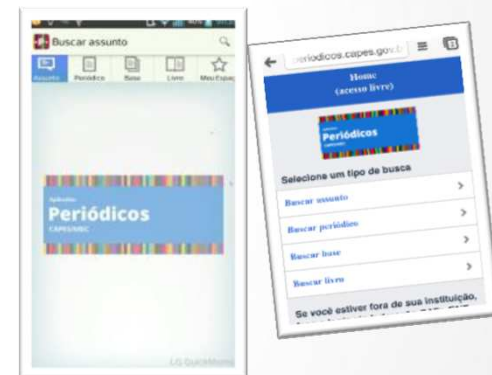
Buscar assunto

Assunto Periódico Base Livro Meu Espaço

Aplicativo
Periódicos
CAPES/MEC

LG QuickMemo

eriodicos.capes.gov.b

Home
(acesso livre)

Periódicos

Selecione um tipo de busca

Buscar assunto

Buscar periódico

Buscar base

Buscar livro

Se você estiver fora de sua instituição,